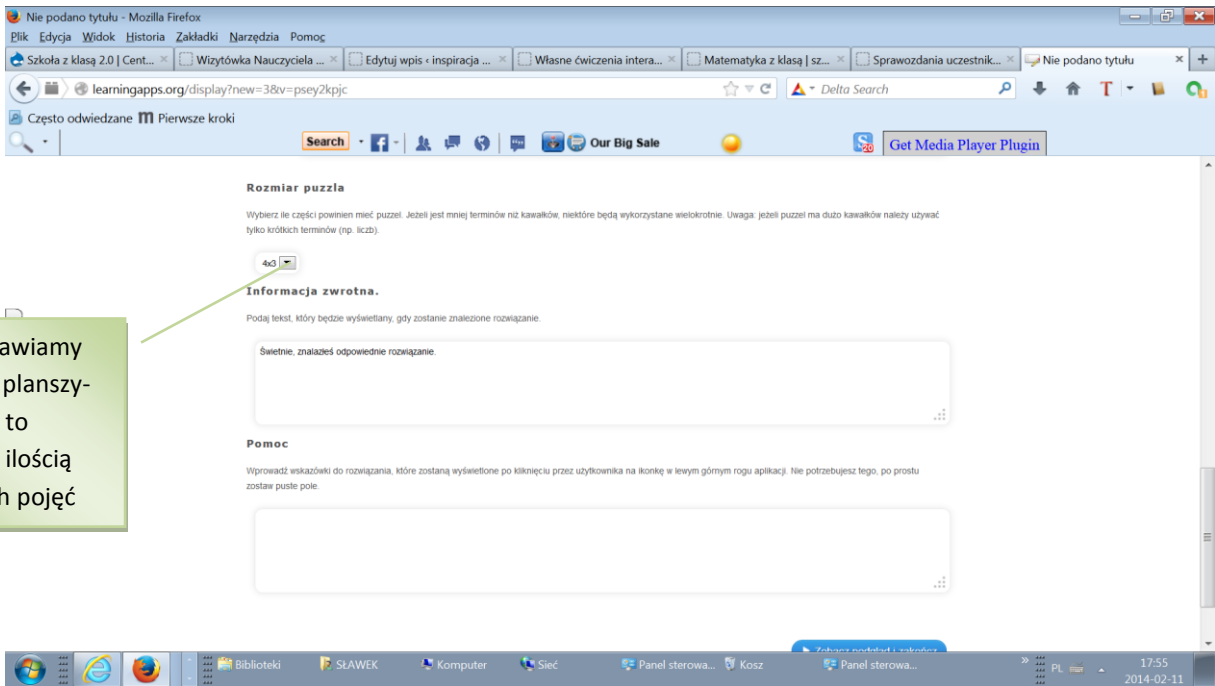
Nie podano tytułu - Mozilla Firefox

Plik Edycja Widok Historia Zakładki Narzędzia Pomoc

Szkoła z klasą 2.0 | Cent... × | Wizytówka Nauczyciela ... × | Edytuj wpis ‹ inspiracja ... × | Własne ćwiczenia intera... × | Matematyka z klasą | sz... × | Sprawozdania uczestnik... × | Nie podano tytułu ×

learningapps.org/display?new=3&v=psey2kpjc

Delta Search

Często odwiedzane Pierwsze kroki

Search | Our Big Sale | Get Media Player Plugin

Rozmiar puzzla

Wybierz ile części powinien mieć puzzel. Jeżeli jest mniej terminów niż kawałków, niektóre będą wykorzystane wielokrotnie. Uwaga: jeżeli puzzel ma dużo kawałków należy używać tylko krótkich terminów (np. liczb).

4x3

awiamy planszy- to ilością h pojęć

Informacja zwrotna.

Podaj tekst, który będzie wyświetlany, gdy zostanie znalezione rozwiązanie.

Świetnie, znalazłeś odpowiednie rozwiązanie.

Pomoc

Wprowadź wskazówki do rozwiązania, które zostaną wyświetlone po kliknięciu przez użytkownika na ikonkę w lewym górnym rogu aplikacji. Nie potrzebujesz tego, po prostu zostaw puste pole.

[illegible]

Biblioteki | SŁAWEK | Komputer | Sieć | Panel sterowa... | Kosz | Panel sterowa...

PL

17:55
2014-02-11